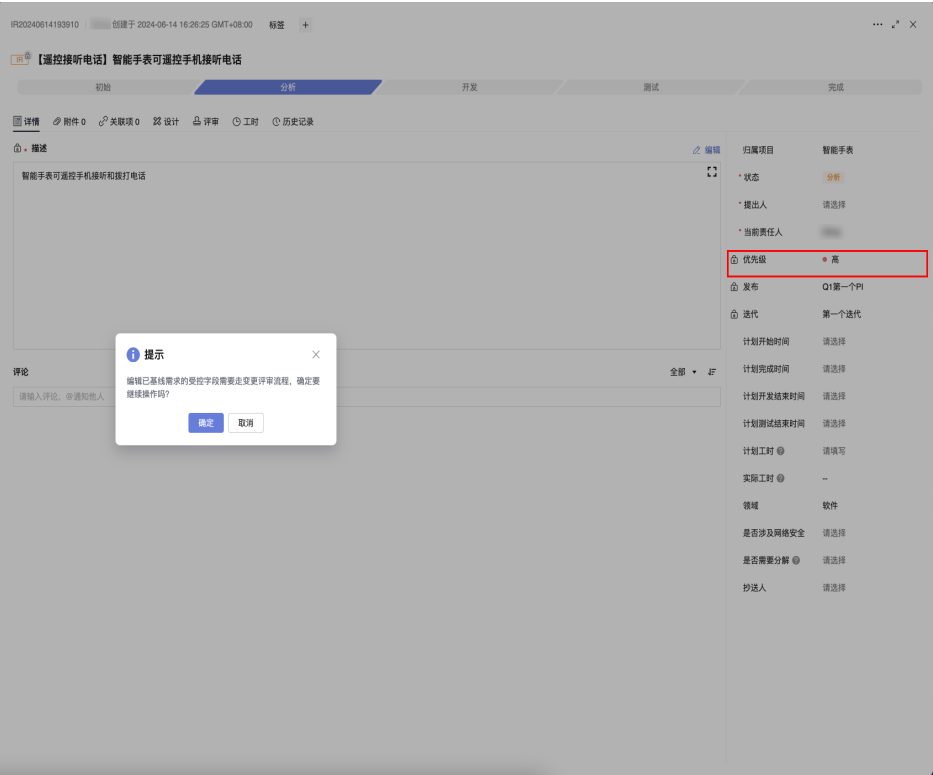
IR20240614193910 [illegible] 创建于 2024-06-14 16:26:25 GMT+08:00 标签 +

【遥控接听电话】智能手表可遥控手机接听电话

初始 分析 开发 测试 完成

详情 附件 0 关联项 0 设计 评审 工时 历史记录

描述

编辑

智能手表可遥控手机接听和拨打电话

评论

全部

请输入评论，@通知他人

提示

编辑已基线需求的受控字段需要走变更评审流程，确定要继续操作吗?

确定 取消

| 归属项目 | 智能手表 |
|---|---|
| * 状态 | 分析 |
| * 提出人 | 请选择 |
| * 当前责任人 | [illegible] |
| 优先级 | 高 |
| 发布 | Q1第一个PI |
| 迭代 | 第一个迭代 |
| 计划开始时间 | 请选择 |
| 计划完成时间 | 请选择 |
| 计划开发结束时间 | 请选择 |
| 计划测试结束时间 | 请选择 |
| 计划工时 | 请填写 |
| 实际工时 | -- |
| 领域 | 软件 |
| 是否涉及网络安全 | 请选择 |
| 是否需要分解 | 请选择 |
| 抄送人 | 请选择 |